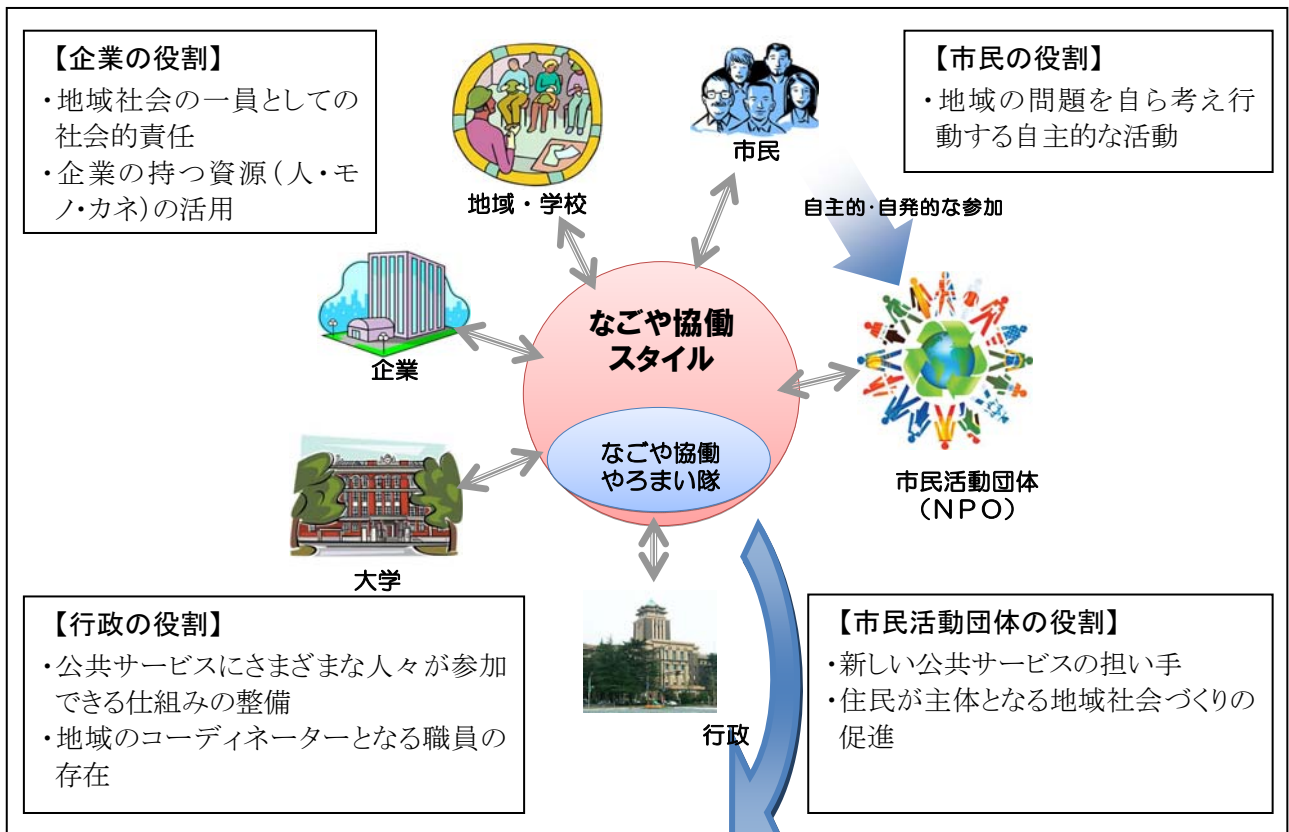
【企業の役割】
・地域社会の一員としての社会的責任
・企業の持つ資源(人・モノ・カネ)の活用

地域・学校

市民

【市民の役割】
・地域の問題を自ら考え行動する自主的な活動

自主的・自発的な参加

企業

なごや協働スタイル

なごや協働やろまい隊

市民活動団体(NPO)

大学

【行政の役割】
・公共サービスにさまざまな人々が参加できる仕組みの整備
・地域のコーディネーターとなる職員の存在

行政

【市民活動団体の役割】
・新しい公共サービスの担い手
・住民が主体となる地域社会づくりの促進